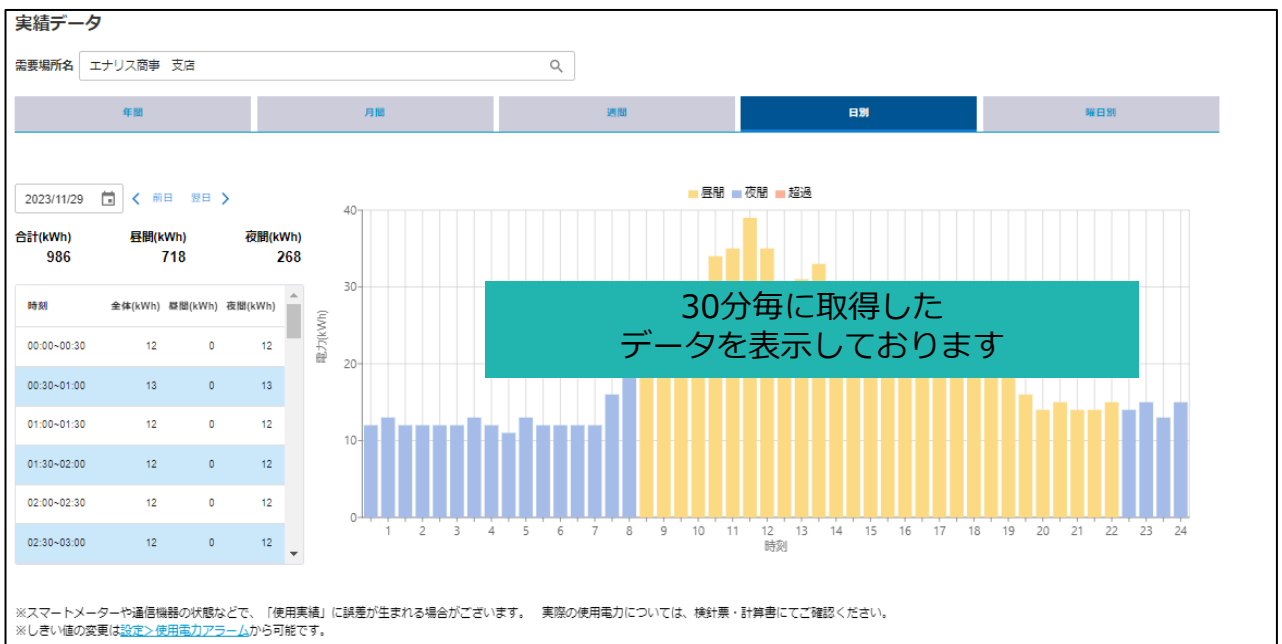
実績データ

需要場所名 エナリス商事 支店

年間 | 月間 | 週間 | 日別 | 曜日別

2023/11/29 < 前日 翌日 >

合計(kWh) 986
昼間(kWh) 718
夜間(kWh) 268

| 時刻 | 全体(kWh) | 昼間(kWh) | 夜間(kWh) |
|---|---|---|---|
| 00:00~00:30 | 12 | 0 | 12 |
| 00:30~01:00 | 13 | 0 | 13 |
| 01:00~01:30 | 12 | 0 | 12 |
| 01:30~02:00 | 12 | 0 | 12 |
| 02:00~02:30 | 12 | 0 | 12 |
| 02:30~03:00 | 12 | 0 | 12 |

昼間 夜間 超過

40
30
20
10
0
電力(kWh)
1 2 3 4 5 6 7 8 9 10 11 12 13 14 15 16 17 18 19 20 21 22 23 24
時刻

30分毎に取得した
データを表示しております

※スマートメーターや通信機器の状態などで、「使用実績」に誤差が生まれる場合がございます。 実際の使用電力については、検針票・計算書にてご確認ください。
※しきい値の変更は設定＞使用電力アラームから可能です。